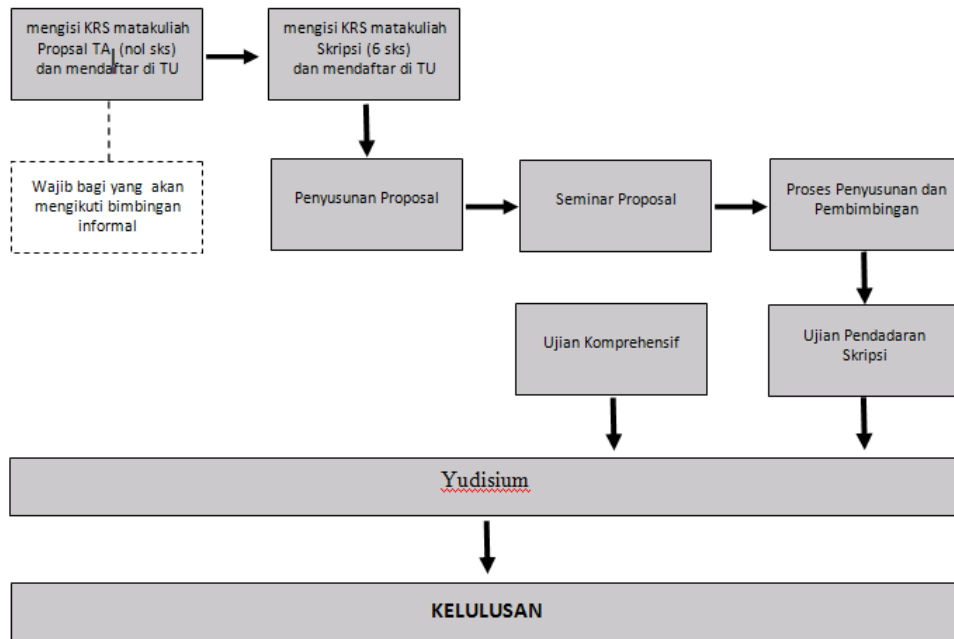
mengisi KRS matakuliah Propsal TA (nol sks) dan mendaftar di TU

mengisi KRS matakuliah Skripsi (6 sks) dan mendaftar di TU

Wajib bagi yang akan mengikuti bimbingan informal

Penyusunan Proposal

Seminar Proposal

Proses Penyusunan dan Pembimbingan

Ujian Komprehensif

Ujian Pendadaran Skripsi

Yudisium

KELULUSAN